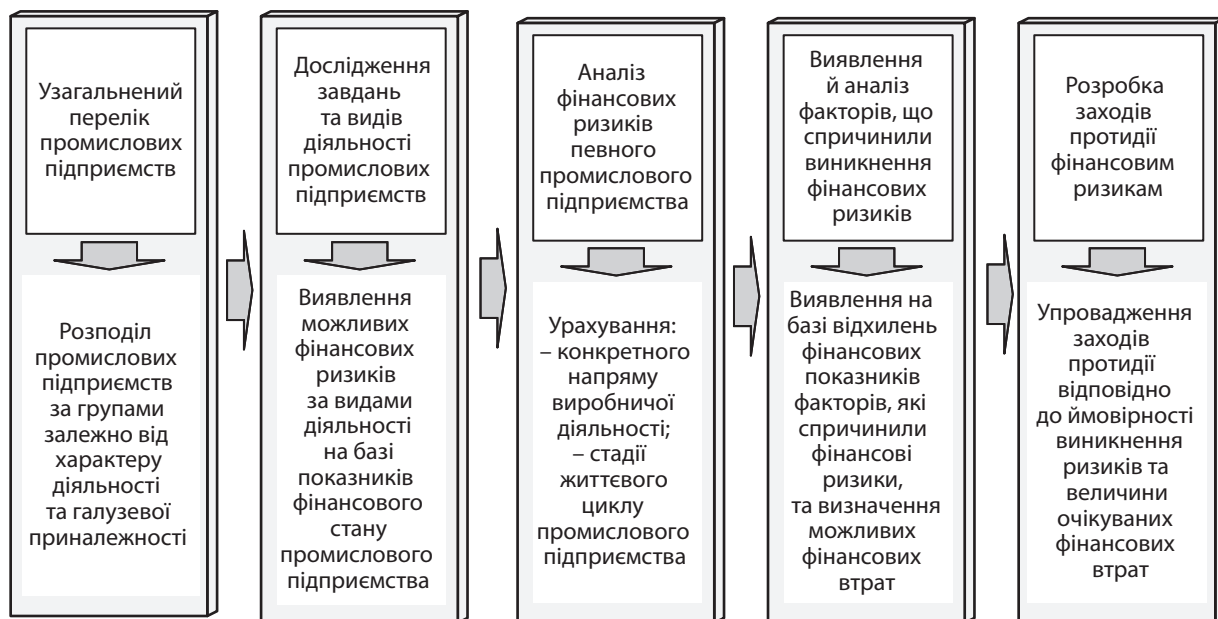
Узагальнений перелік промислових підприємств

Розподіл промислових підприємств за групами залежно від характеру діяльності та галузевої приналежності

Дослідження завдань та видів діяльності промислових підприємств

Виявлення можливих фінансових ризиків за видами діяльності на базі показників фінансового стану промислового підприємства

Аналіз фінансових ризиків певного промислового підприємства

Урахування:
– конкретного напряму виробничої діяльності;
– стадії життєвого циклу промислового підприємства

Виявлення й аналіз факторів, що спричинили виникнення фінансових ризиків

Виявлення на базі відхилень фінансових показників факторів, які спричинили фінансові ризики, та визначення можливих фінансових втрат

Розробка заходів протидії фінансовим ризикам

Упровадження заходів протидії відповідно до ймовірності виникнення ризиків та величини очікуваних фінансових втрат